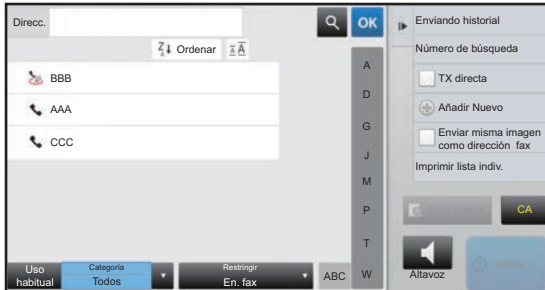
Direcc.

OK

Ordenar

BBB

AAA

CCC

A
D
G
J
M
P
T
W

Enviando historial

Número de búsqueda

TX directa

Añadir Nuevo

Enviar misma imagen como dirección fax

Imprimir lista indiv.

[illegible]

CA

Altavoz

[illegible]

Uso habitual

Categoría
Todos

Restringir
En. fax

ABC